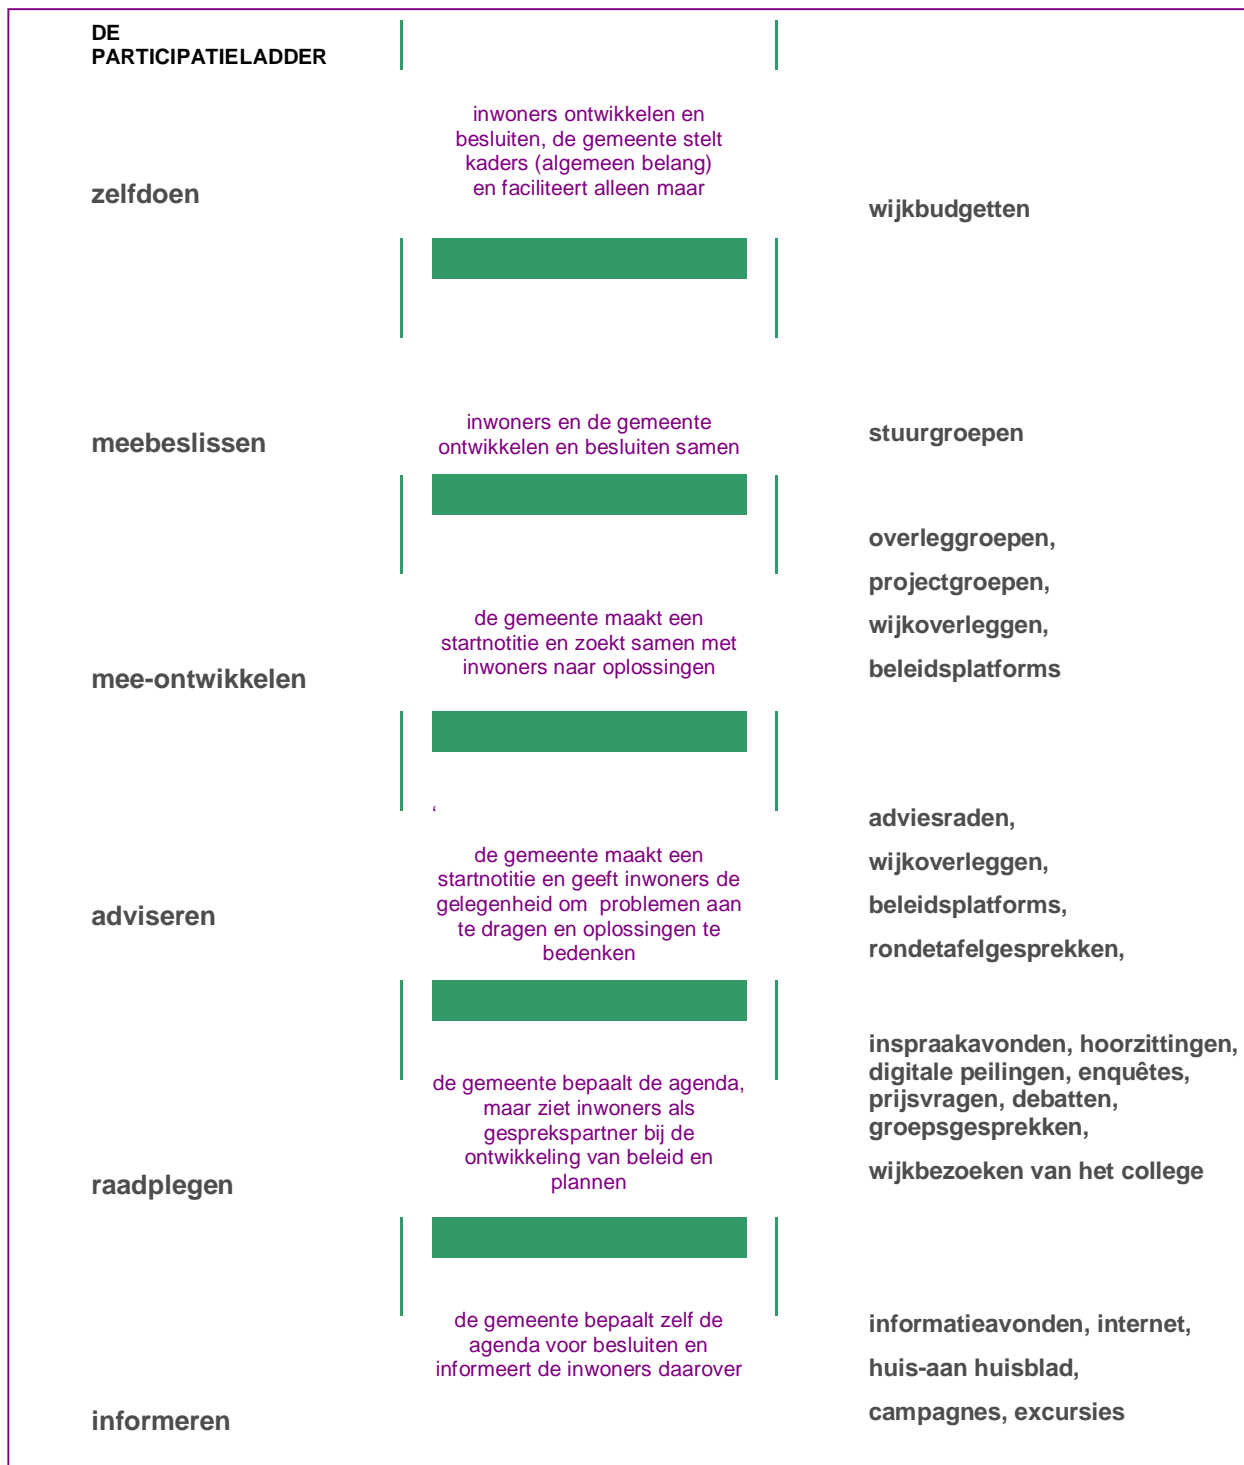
DE PARTICIPATIELADDER

inwoners ontwikkelen en besluiten, de gemeente stelt kaders (algemeen belang) en faciliteert alleen maar

zelfdoen

wijkbudgetten

meebeslissen

inwoners en de gemeente ontwikkelen en besluiten samen

stuurgroepen

overleggroepen,

projectgroepen,

wijkoverleggen,

beleidsplatforms

de gemeente maakt een startnotitie en zoekt samen met inwoners naar oplossingen

mee-ontwikkelen

adviesraden,

wijkoverleggen,

beleidsplatforms,

rondetafelgesprekken,

de gemeente maakt een startnotitie en geeft inwoners de gelegenheid om problemen aan te dragen en oplossingen te bedenken

adviseren

inspraakavonden, hoorzittingen, digitale peilingen, enquêtes, prijsvragen, debatten, groepsgesprekken,

wijkbezoeken van het college

de gemeente bepaalt de agenda, maar ziet inwoners als gesprekspartner bij de ontwikkeling van beleid en plannen

raadplegen

de gemeente bepaalt zelf de agenda voor besluiten en informeert de inwoners daarover

informatieavonden, internet,

huis-aan huisblad,

campagnes, excursies

informeren